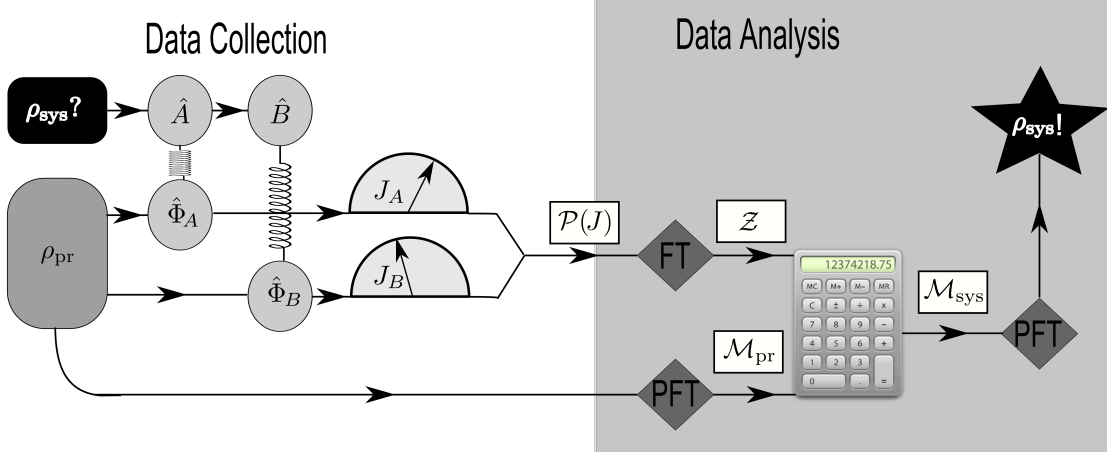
Data Collection

Data Analysis

$\rho_{\mathbf{sys}}$?

$\hat{A}$

$\hat{B}$

$\hat{\Phi}_A$

$\hat{\Phi}_B$

$\rho_{\mathrm{pr}}$

$J_A$

$J_B$

$\mathcal{P}(J)$

FT

$\mathcal{Z}$

12374218.75

MC M+ M- MR
C ± ÷ x
7 8 9 −
4 5 6 +
1 2 3
0 . =

$\mathcal{M}_{\mathrm{sys}}$

$\mathcal{M}_{\mathrm{pr}}$

PFT

PFT

$\rho_{\mathbf{sys}}$!